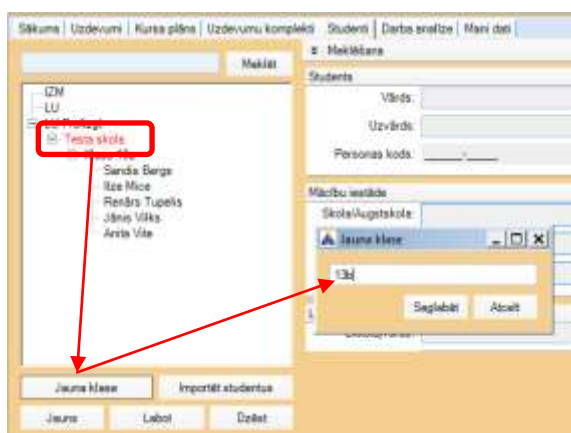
Sākums | Uzdevumi | Kursa plāns | Uzdevumu komplekti | Studenti | Darba analīze | Mani dati

Meklēt

IZM
LU
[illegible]
Testa skola
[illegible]
Sandis Bergs
Ilze Mice
Renārs Tupelis
Jānis Vilks
Anita Vite

Jauna klase
Importēt studentus
Jauns
Labot
Dzēst

Meklēšana
Students
Vārds:
Uzvārds:
Personas kods: ______-_____

Mācību iestāde
Skola/Augstskola:

Jauna klase
13b
Saglabāt
Atcelt